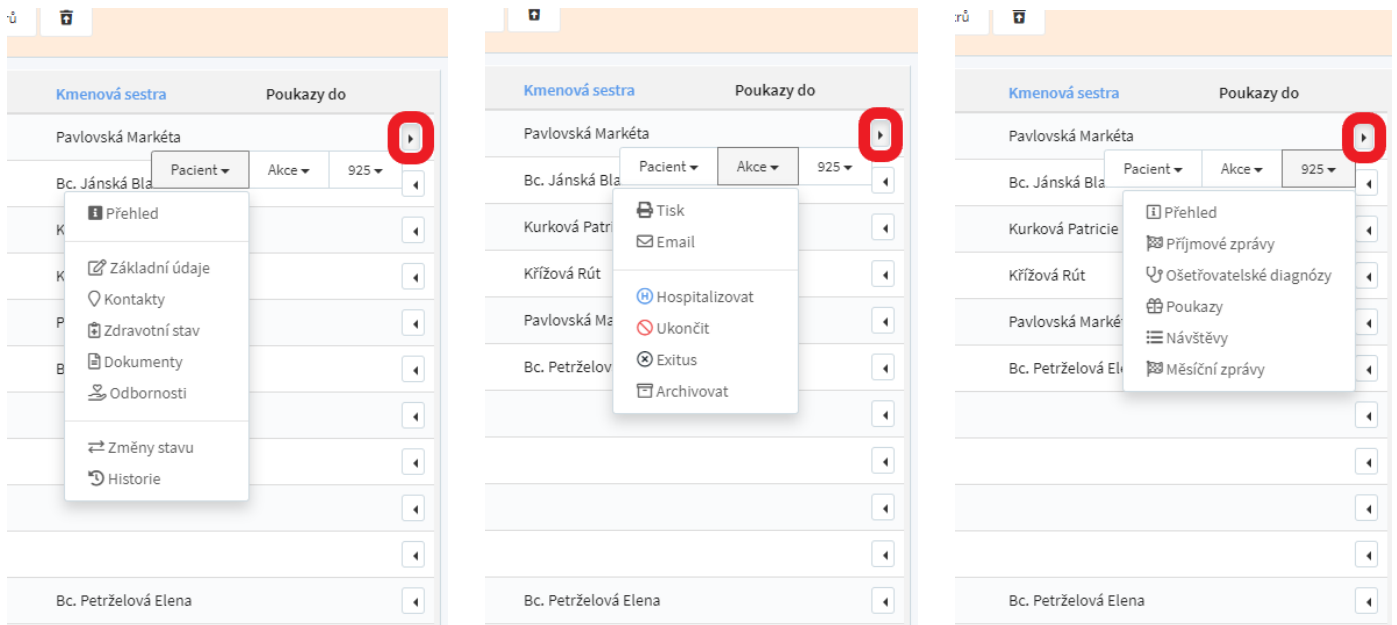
rů

Kmenová sestra | Poukazy do

Pavlovská Markéta

Pacient ▾ | Akce ▾ | 925 ▾

Bc. Jánská Bla

K

K

P

B

Přehled

Základní údaje
Kontakty
Zdravotní stav
Dokumenty
Odbornosti

Změny stavu
Historie

Bc. Petrželová Elena

Kmenová sestra | Poukazy do

Pavlovská Markéta

Pacient ▾ | Akce ▾ | 925 ▾

Bc. Jánská Bla

Kurková Patri

Křížová Rút

Pavlovská Ma

Bc. Petrželov

Tisk
Email

Hospitalizovat
Ukončit
Exitus
Archivovat

Bc. Petrželová Elena

rů

Kmenová sestra | Poukazy do

Pavlovská Markéta

Pacient ▾ | Akce ▾ | 925 ▾

Bc. Jánská Bla

Kurková Patricie

Křížová Rút

Pavlovská Marké

Bc. Petrželová El

Přehled
Příjmové zprávy
Ošetřovatelské diagnózy
Poukazy
Návštěvy
Měsíční zprávy

Bc. Petrželová Elena